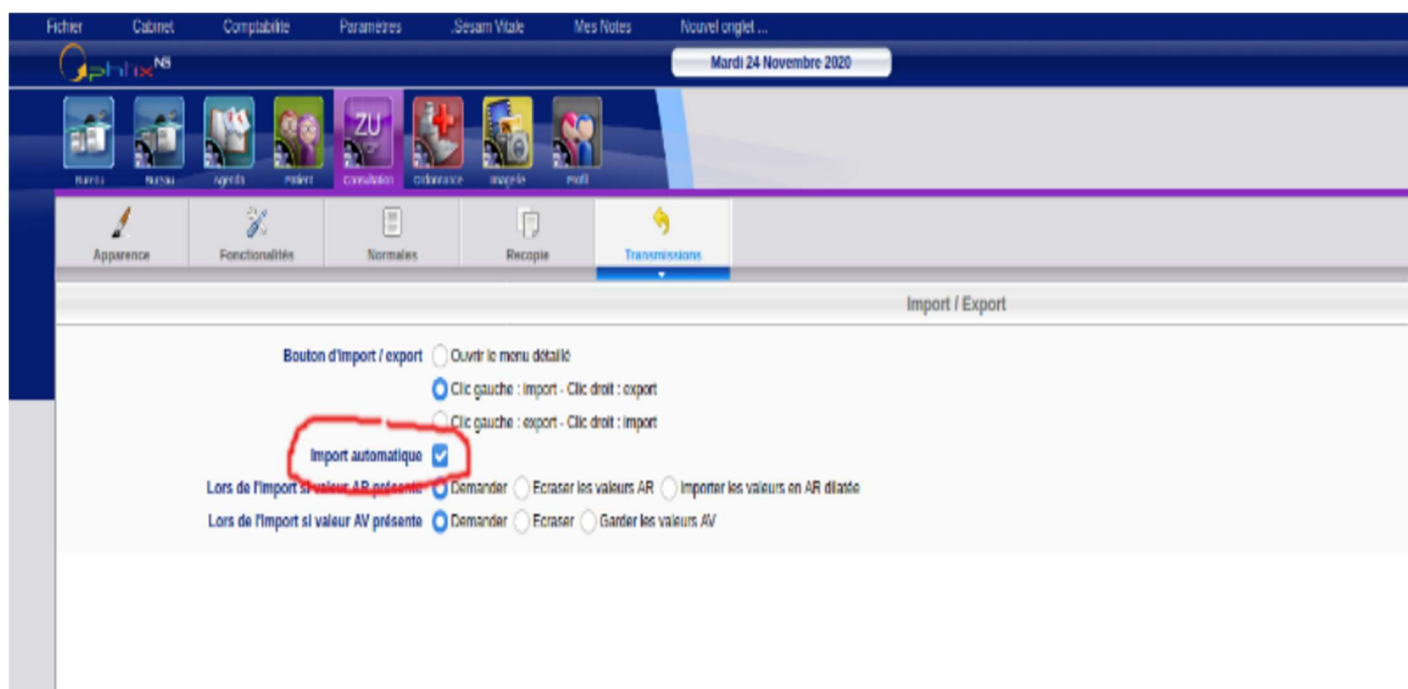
Fichier Cabinet Comptabilité Paramètres .Sesam Vitale Mes Notes Nouvel onglet ...

OphtixNS

Mardi 24 Novembre 2020

Bureau Bureau Agenda Patient ZU Consultation Ordonnance Imagerie Profil

Apparence Fonctionalités Normales Recopie Transmissions

Import / Export

Bouton d'import / export Ouvrir le menu détaillé

Clic gauche : import - Clic droit : export

Clic gauche : export - Clic droit : import

Import automatique

Lors de l'import si valeur AR présente Demander Ecraser les valeurs AR Importer les valeurs en AR dilatée

Lors de l'import si valeur AV présente Demander Ecraser Garder les valeurs AV